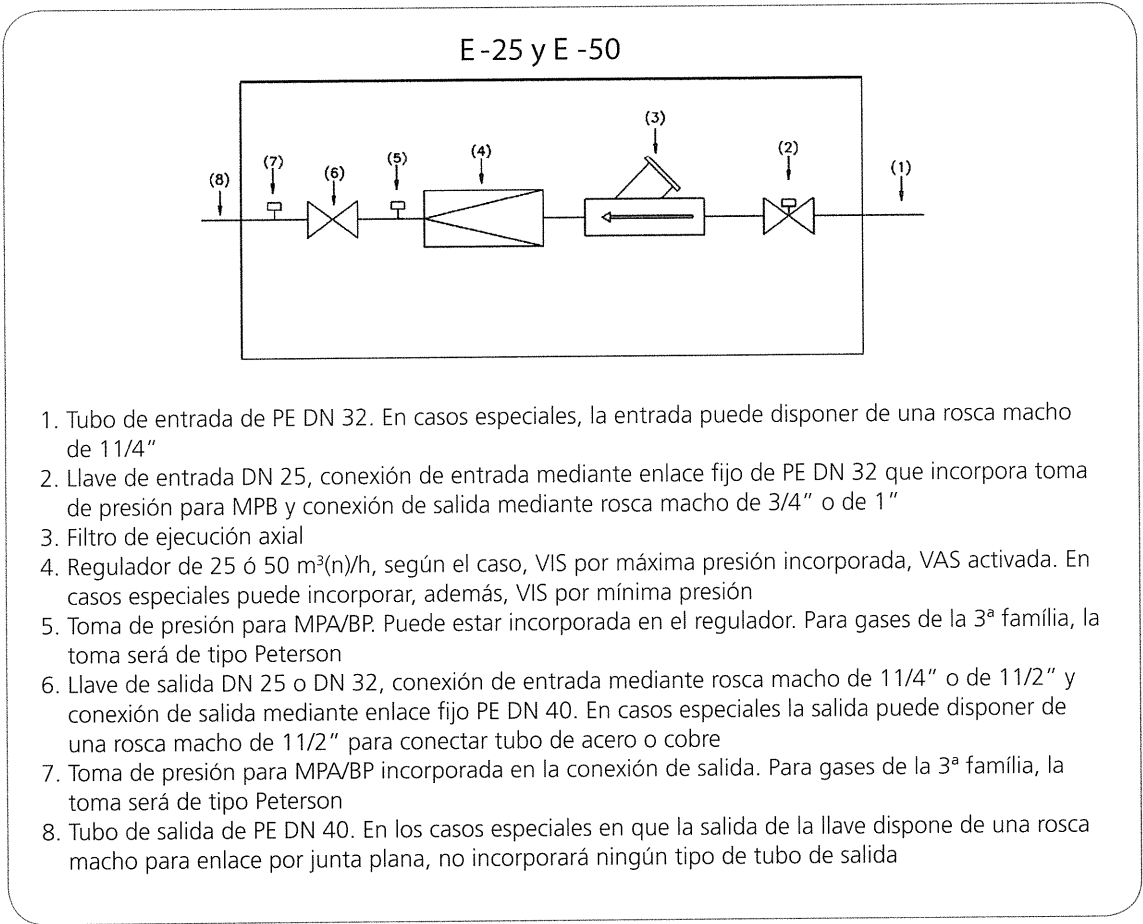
E -25 y E -50

(8) (7) (6) (5) (4) (3) (2) (1)

1. Tubo de entrada de PE DN 32. En casos especiales, la entrada puede disponer de una rosca macho de 11/4"
2. Llave de entrada DN 25, conexión de entrada mediante enlace fijo de PE DN 32 que incorpora toma de presión para MPB y conexión de salida mediante rosca macho de 3/4" o de 1"
3. Filtro de ejecución axial
4. Regulador de 25 ó 50 m³(n)/h, según el caso, VIS por máxima presión incorporada, VAS activada. En casos especiales puede incorporar, además, VIS por mínima presión
5. Toma de presión para MPA/BP. Puede estar incorporada en el regulador. Para gases de la 3ª família, la toma será de tipo Peterson
6. Llave de salida DN 25 o DN 32, conexión de entrada mediante rosca macho de 11/4" o de 11/2" y conexión de salida mediante enlace fijo PE DN 40. En casos especiales la salida puede disponer de una rosca macho de 11/2" para conectar tubo de acero o cobre
7. Toma de presión para MPA/BP incorporada en la conexión de salida. Para gases de la 3ª família, la toma será de tipo Peterson
8. Tubo de salida de PE DN 40. En los casos especiales en que la salida de la llave dispone de una rosca macho para enlace por junta plana, no incorporará ningún tipo de tubo de salida